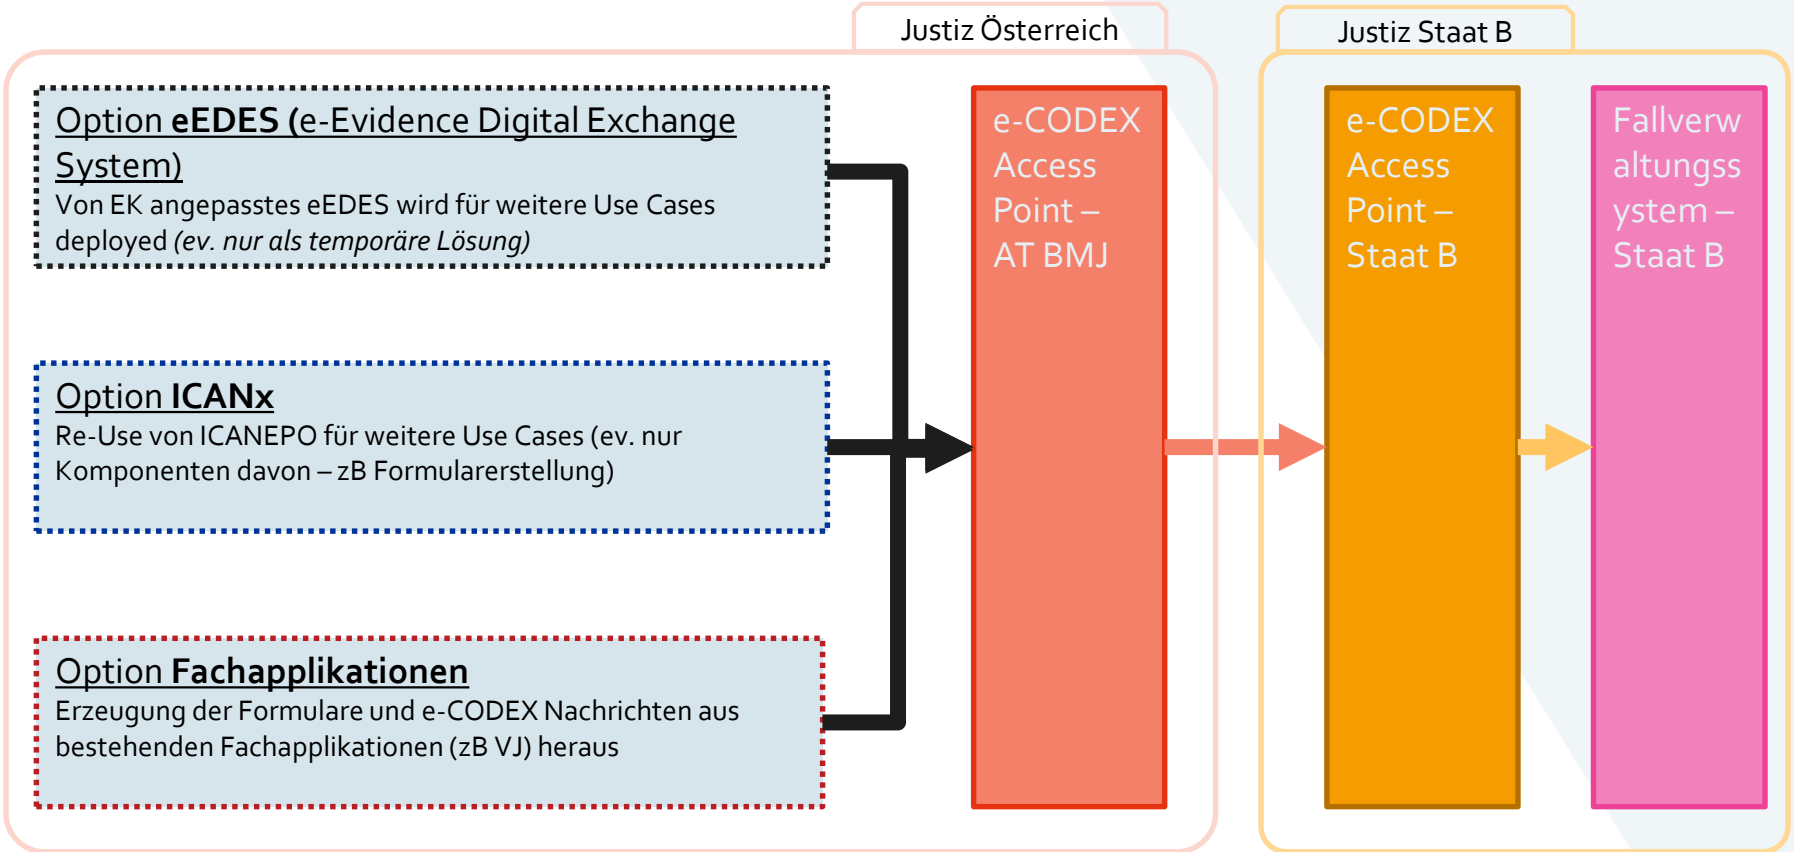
Justiz Österreich

Justiz Staat B

Option eEDES (e-Evidence Digital Exchange System)
Von EK angepasstes eEDES wird für weitere Use Cases deployed (ev. nur als temporäre Lösung)

Option ICANx
Re-Use von ICANEPO für weitere Use Cases (ev. nur Komponenten davon – zB Formularerstellung)

Option Fachapplikationen
Erzeugung der Formulare und e-CODEX Nachrichten aus bestehenden Fachapplikationen (zB VJ) heraus

e-CODEX Access Point – AT BMJ

e-CODEX Access Point – Staat B

Fallverwaltungssystem – Staat B